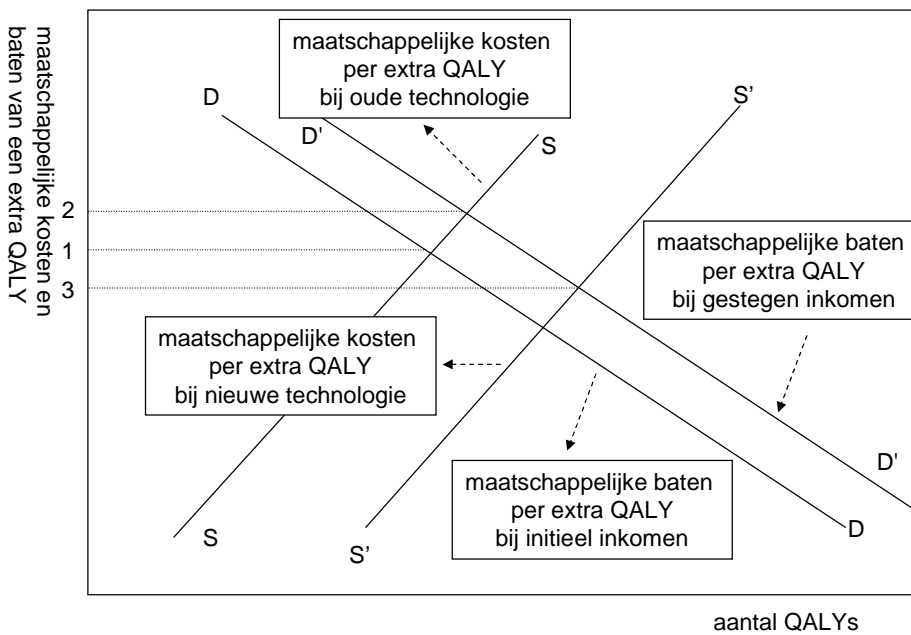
maatschappelijke kosten en baten van een extra QALY

maatschappelijke kosten per extra QALY bij oude technologie

D

D'

S

S'

2

1

3

maatschappelijke baten per extra QALY bij gestegen inkomen

maatschappelijke kosten per extra QALY bij nieuwe technologie

D'

maatschappelijke baten per extra QALY bij initieel inkomen

S

S'

D

aantal QALYs